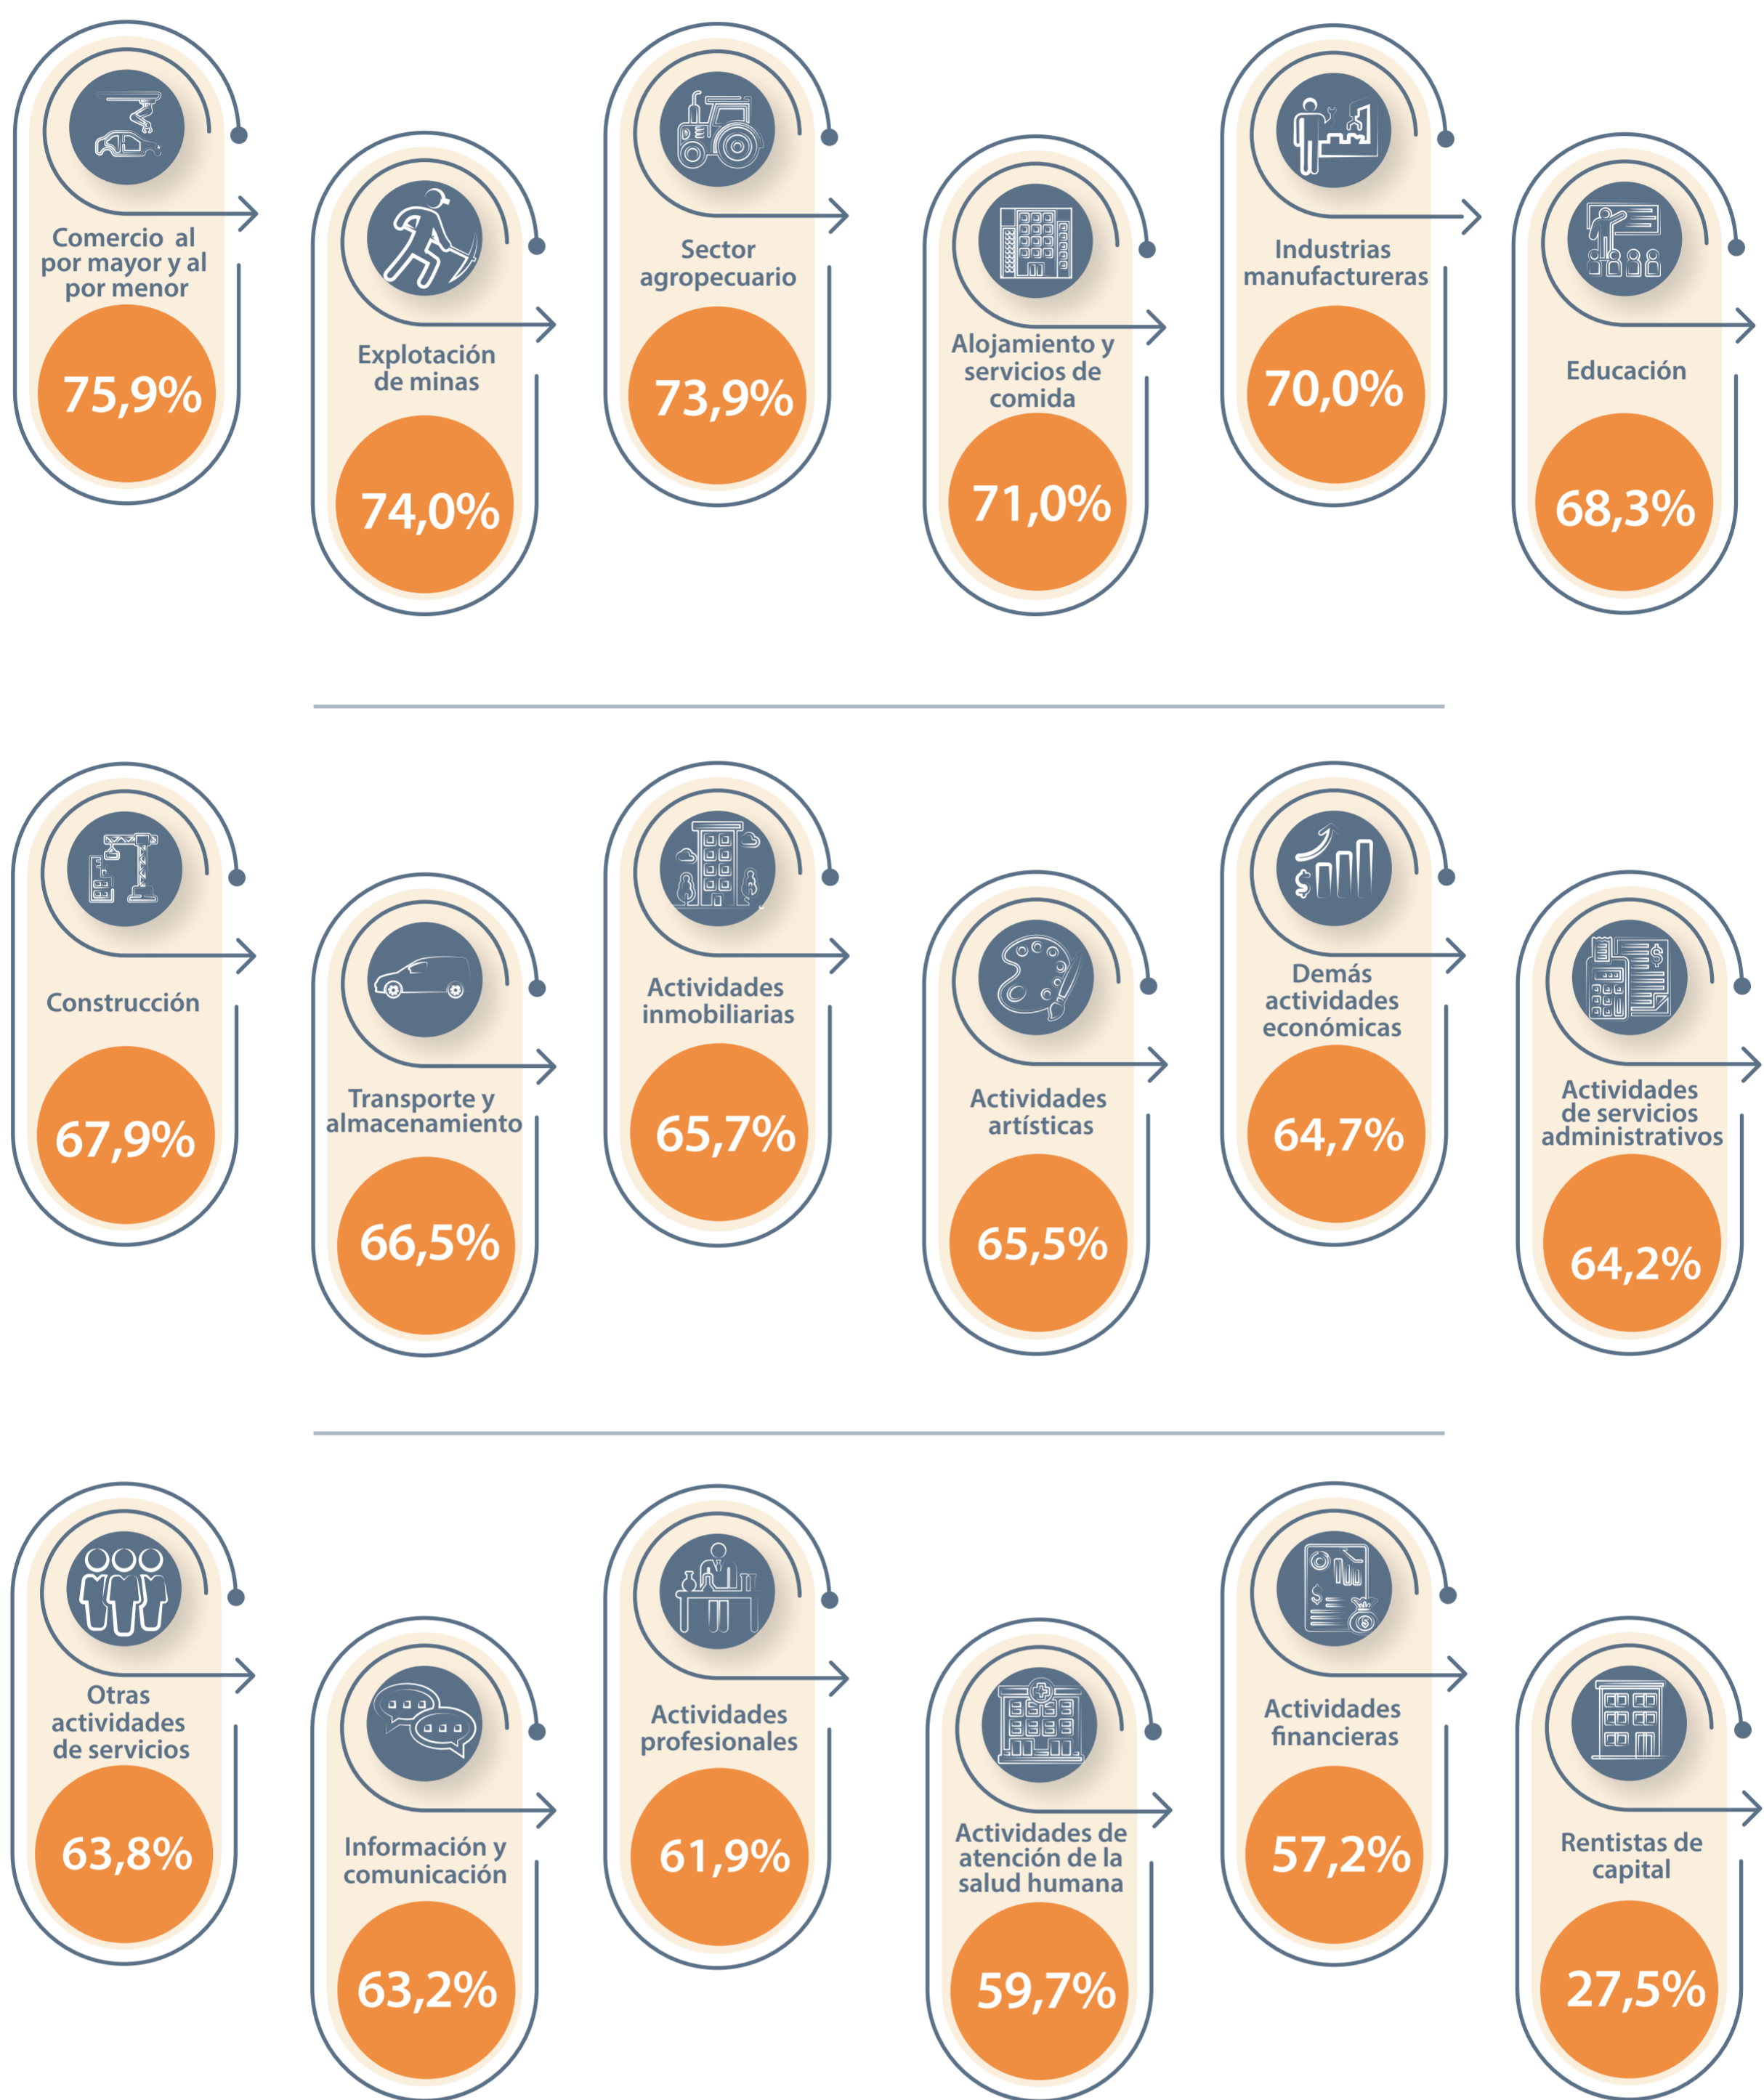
Comercio al por mayor y al por menor
75,9%

Explotación de minas
74,0%

Sector agropecuario
73,9%

Alojamiento y servicios de comida
71,0%

Industrias manufactureras
70,0%

Educación
68,3%

Construcción
67,9%

Transporte y almacenamiento
66,5%

Actividades inmobiliarias
65,7%

Actividades artísticas
65,5%

Demás actividades económicas
64,7%

Actividades de servicios administrativos
64,2%

Otras actividades de servicios
63,8%

Información y comunicación
63,2%

Actividades profesionales
61,9%

Actividades de atención de la salud humana
59,7%

Actividades financieras
57,2%

Rentistas de capital
27,5%